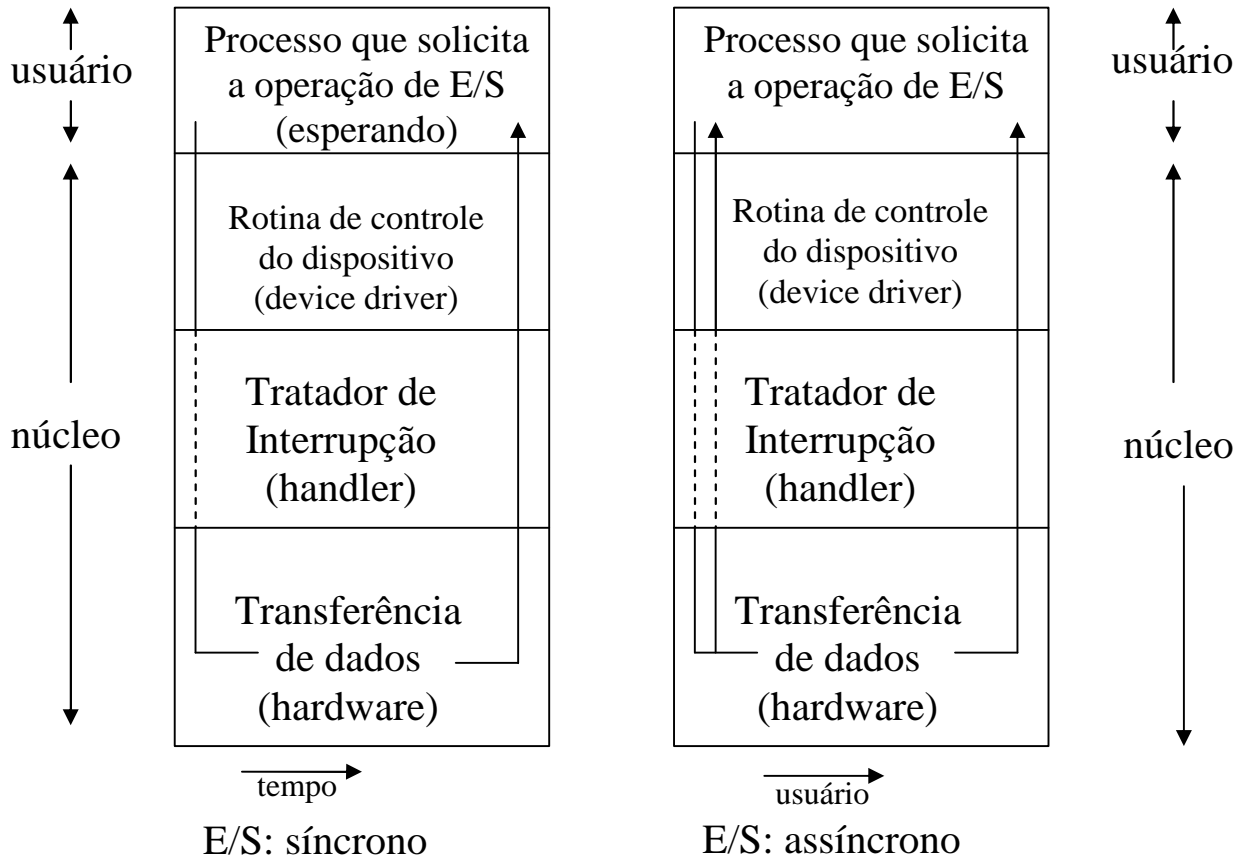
usuário

Processo que solicita a operação de E/S (esperando)

Rotina de controle do dispositivo (device driver)

núcleo

Tratador de Interrupção (handler)

Transferência de dados (hardware)

tempo

E/S: síncrono

Processo que solicita a operação de E/S

usuário

Rotina de controle do dispositivo (device driver)

Tratador de Interrupção (handler)

núcleo

Transferência de dados (hardware)

usuário

E/S: assíncrono